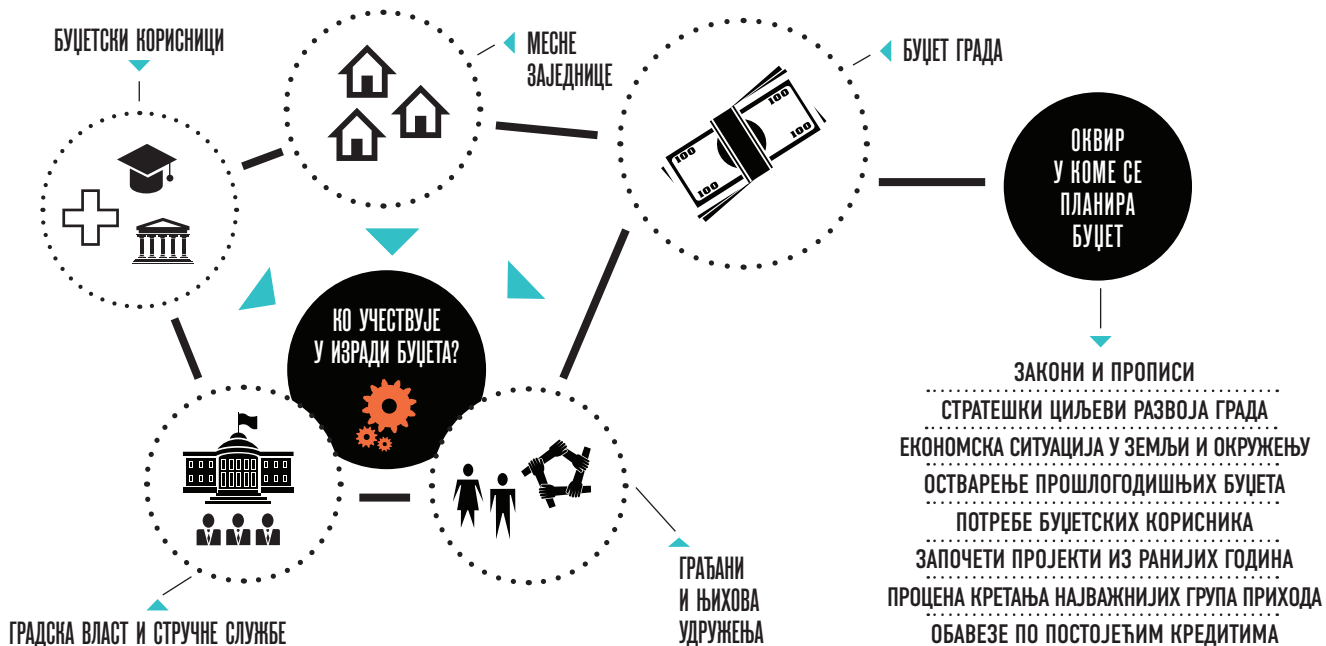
БУЏЕТСКИ КОРИСНИЦИ

МЕСНЕ ЗАЈЕДНИЦЕ

БУЏЕТ ГРАДА

100

100

100

100

ОКВИР У КОМЕ СЕ ПЛАНИРА БУЏЕТ

КО УЧЕСТВУЈЕ У ИЗРАДИ БУЏЕТА?

ЗАКОНИ И ПРОПИСИ
СТРАТЕШКИ ЦИЉЕВИ РАЗВОЈА ГРАДА
ЕКОНОМСКА СИТУАЦИЈА У ЗЕМЉИ И ОКРУЖЕЊУ
ОСТВАРЕЊЕ ПРОШЛОГОДИШЊИХ БУЏЕТА
ПОТРЕБЕ БУЏЕТСКИХ КОРИСНИКА
ЗАПОЧЕТИ ПРОЈЕКТИ ИЗ РАНИЈИХ ГОДИНА
ПРОЦЕНА КРЕТАЊА НАЈВАЖНИЈИХ ГРУПА ПРИХОДА
ОБАВЕЗЕ ПО ПОСТОЈЕЋИМ КРЕДИТИМА

ГРАЂАНИ И ЊИХОВА УДРУЖЕЊА

ГРАДСКА ВЛАСТ И СТРУЧНЕ СЛУЖБЕ